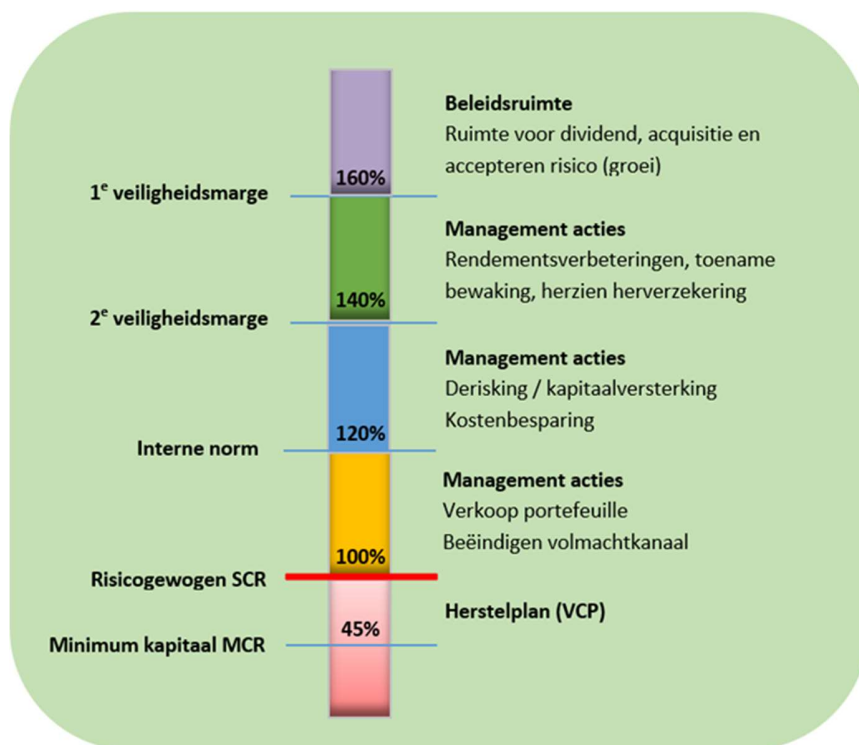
160%

Beleidsruimte
Ruimte voor dividend, acquisitie en accepteren risico (groei)

1$^{e}$ veiligheidsmarge

140%

Management acties
Rendementsverbeteringen, toename bewaking, herzien herverzekering

2$^{e}$ veiligheidsmarge

120%

Management acties
Derisking / kapitaalversterking
Kostenbesparing

Interne norm

100%

Management acties
Verkoop portefeuille
Beëindigen volmachtkanaal

Risicogewogen SCR

45%

Herstelplan (VCP)

Minimum kapitaal MCR